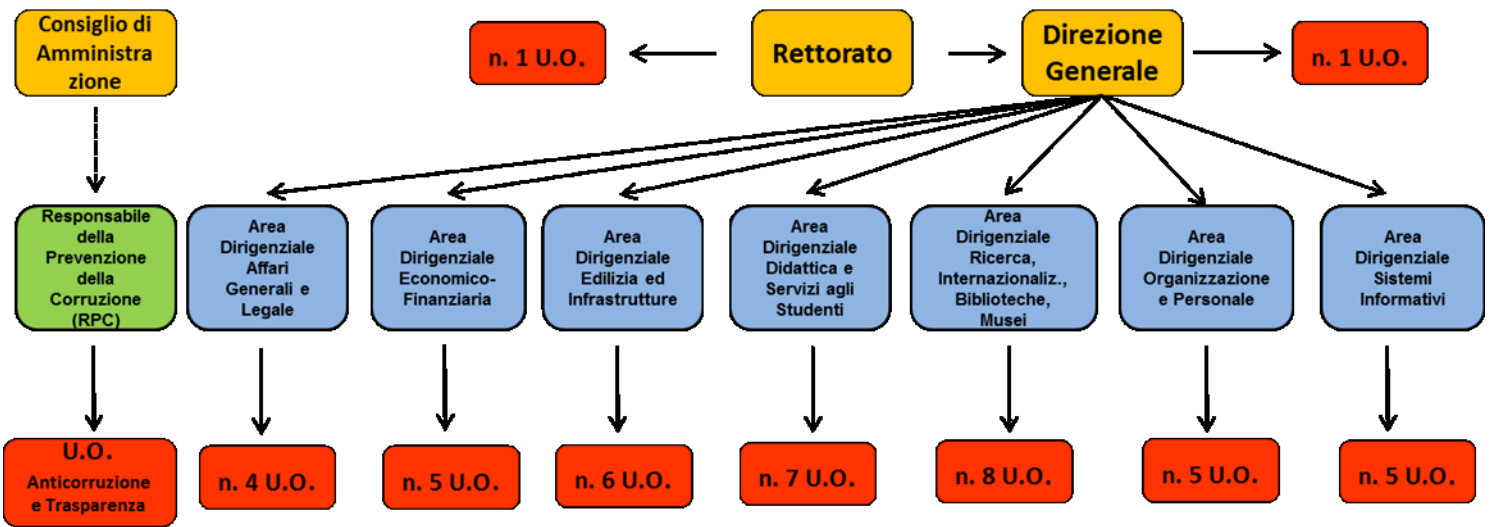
Consiglio di Amministrazione

n. 1 U.O.

Rettorato

Direzione Generale

n. 1 U.O.

Responsabile della Prevenzione della Corruzione (RPC)

Area Dirigenziale Affari Generali e Legale

Area Dirigenziale Economico-Finanziaria

Area Dirigenziale Edilizia ed Infrastrutture

Area Dirigenziale Didattica e Servizi agli Studenti

Area Dirigenziale Ricerca, Internazionaliz., Biblioteche, Musei

Area Dirigenziale Organizzazione e Personale

Area Dirigenziale Sistemi Informativi

U.O. Anticorruzione e Trasparenza

n. 4 U.O.

n. 5 U.O.

n. 6 U.O.

n. 7 U.O.

n. 8 U.O.

n. 5 U.O.

n. 5 U.O.